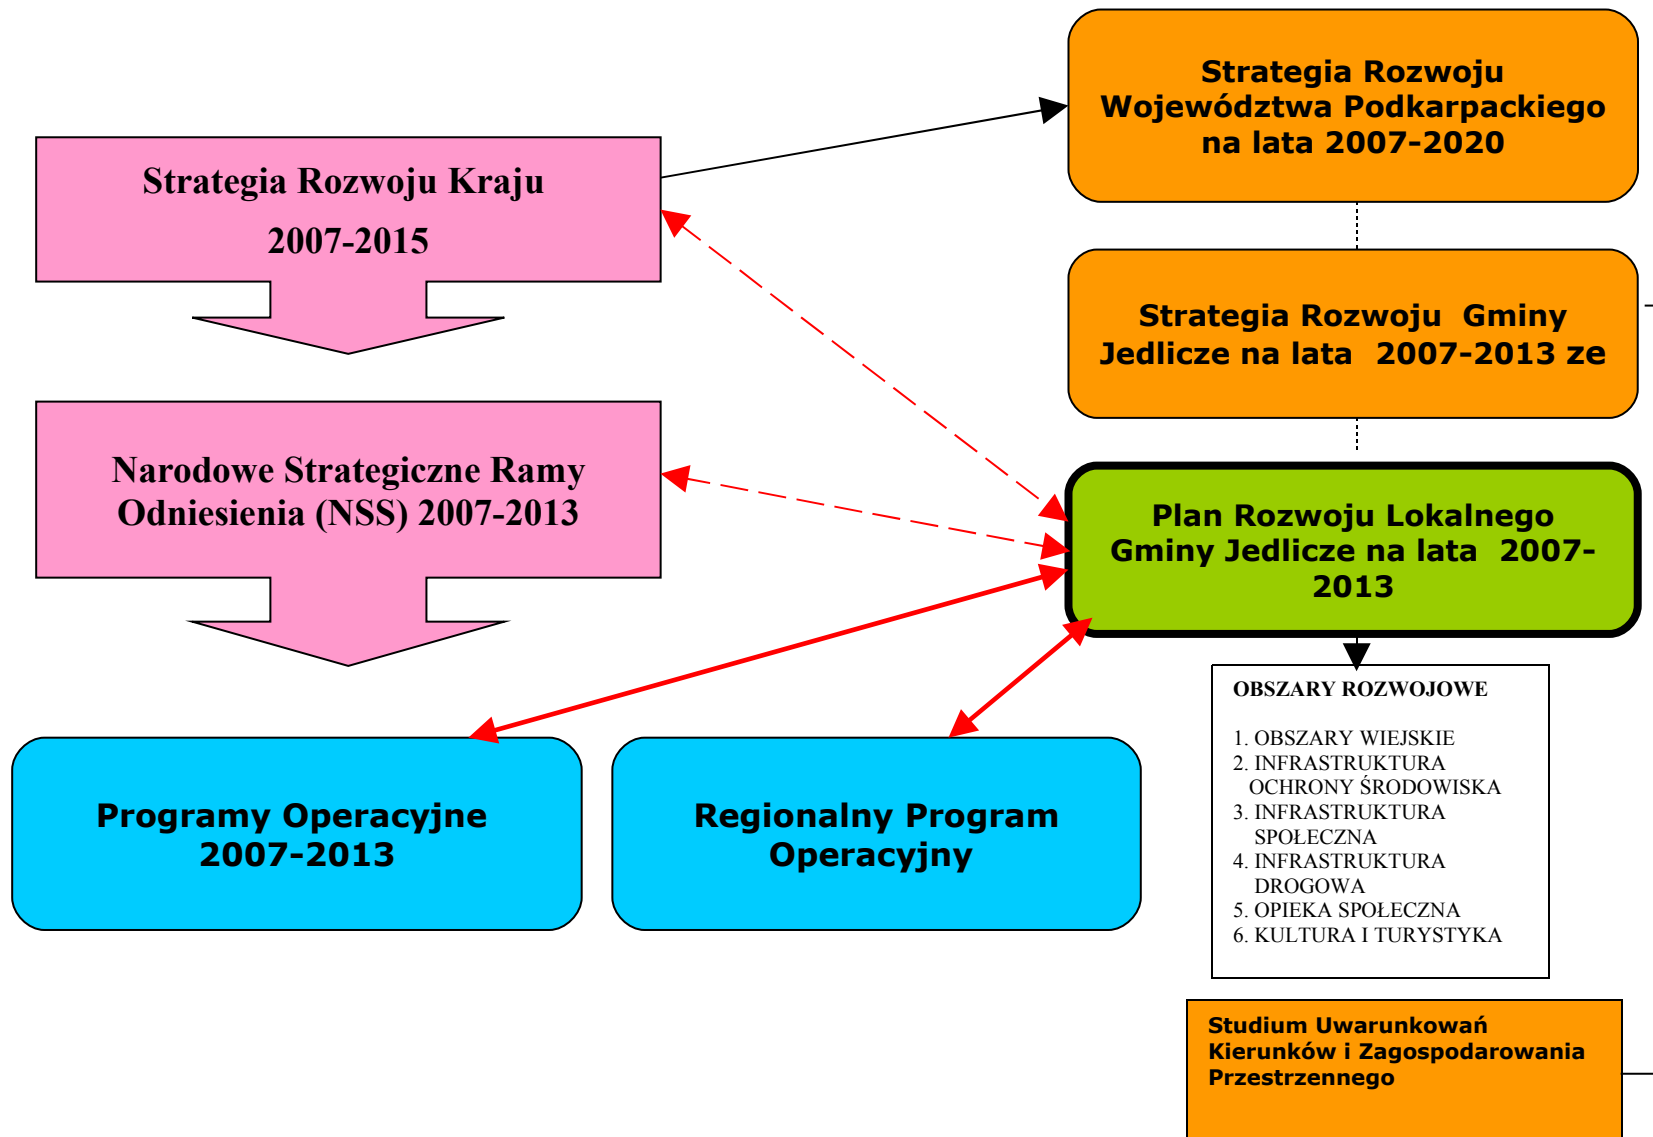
Strategia Rozwoju Kraju

2007-2015

Strategia Rozwoju Województwa Podkarpackiego na lata 2007-2020

Strategia Rozwoju Gminy Jedlicze na lata 2007-2013 ze

Narodowe Strategiczne Ramy Odniesienia (NSS) 2007-2013

Plan Rozwoju Lokalnego Gminy Jedlicze na lata 2007-2013

OBSZARY ROZWOJOWE

1. OBSZARY WIEJSKIE
2. INFRASTRUKTURA OCHRONY ŚRODOWISKA
3. INFRASTRUKTURA SPOŁECZNA
4. INFRASTRUKTURA DROGOWA
5. OPIEKA SPOŁECZNA
6. KULTURA I TURYSTYKA

Programy Operacyjne 2007-2013

Regionalny Program Operacyjny

Studium Uwarunkowań Kierunków i Zagospodarowania Przestrzennego